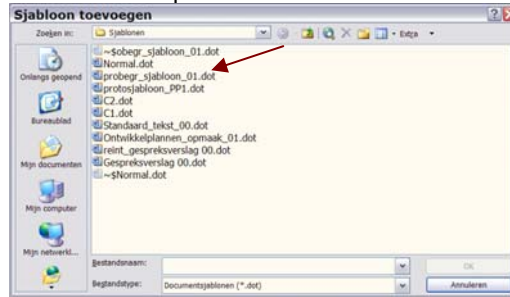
Sjabloon toevoegen

Zoeken in: Sjablonen

Extra

Onlangs geopend

Bureaublad

Mijn documenten

Mijn computer

Mijn netwerkl...

~$obegr_sjabloon_01.dot
Normal.dot
probegr_sjabloon_01.dot
protosjabloon_PP1.dot
C2.dot
C1.dot
Standaard_tekst_00.dot
Ontwikkelplannen_opmaak_01.dot
reint_gespreksverslag 00.dot
Gespreksverslag 00.dot
~$Normal.dot

Bestandsnaam:

Bestandstype: Documentsjablonen (*.dot)

OK

Annuleren